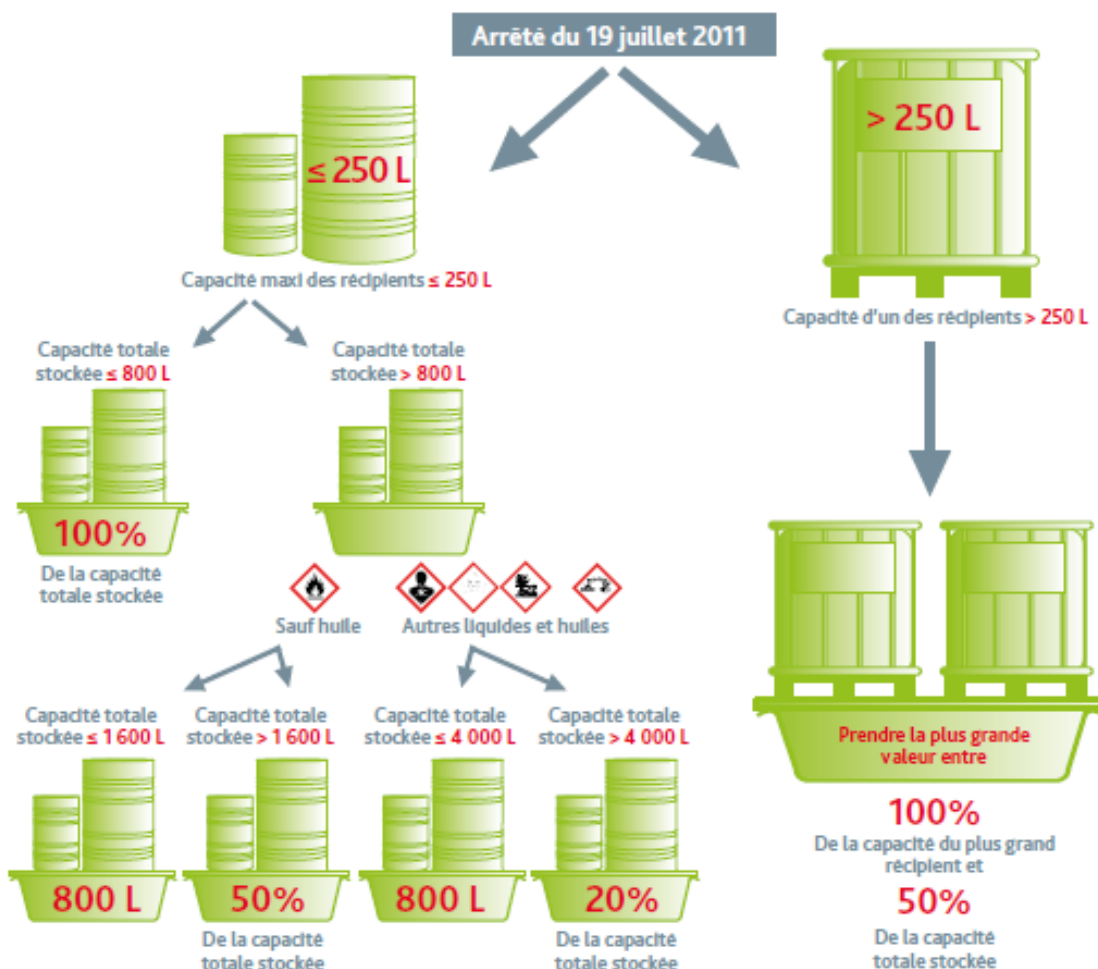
Arrêté du 19 juillet 2011

≤ 250 L

Capacité maxi des récipients ≤ 250 L

> 250 L

Capacité d'un des récipients > 250 L

Capacité totale stockée ≤ 800 L

100%

De la capacité totale stockée

Capacité totale stockée > 800 L

Sauf huile

Autres liquides et huiles

Capacité totale stockée ≤ 1 600 L

800 L

Capacité totale stockée > 1 600 L

50%

De la capacité totale stockée

Capacité totale stockée ≤ 4 000 L

800 L

Capacité totale stockée > 4 000 L

20%

De la capacité totale stockée

Prendre la plus grande valeur entre

100%

De la capacité du plus grand récipient et

50%

De la capacité totale stockée